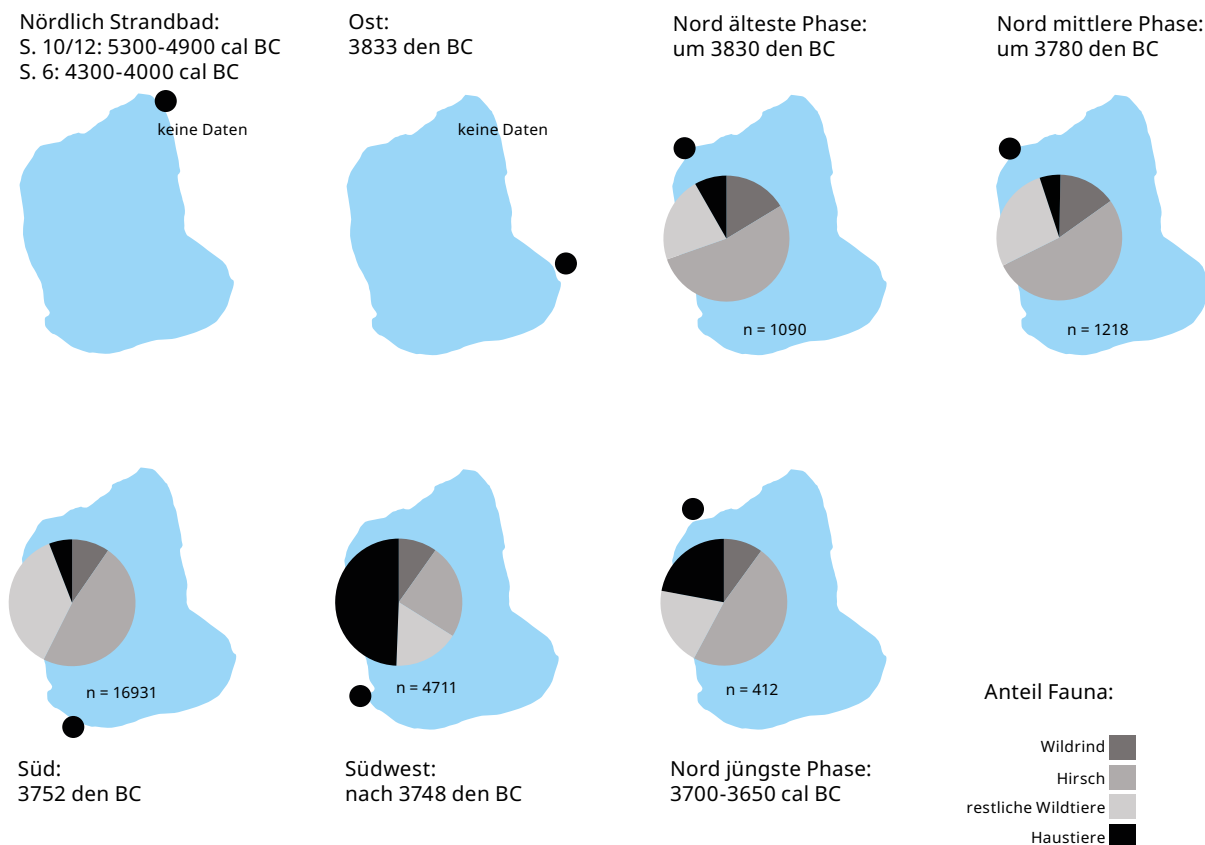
Nördlich Strandbad:
S. 10/12: 5300-4900 cal BC
S. 6: 4300-4000 cal BC

keine Daten

Ost:
3833 den BC

keine Daten

Nord älteste Phase:
um 3830 den BC

n = 1090

Nord mittlere Phase:
um 3780 den BC

n = 1218

n = 16931

Süd:
3752 den BC

n = 4711

Südwest:
nach 3748 den BC

n = 412

Nord jüngste Phase:
3700-3650 cal BC

Anteil Fauna:

Wildrind
Hirsch
restliche Wildtiere
Haustiere